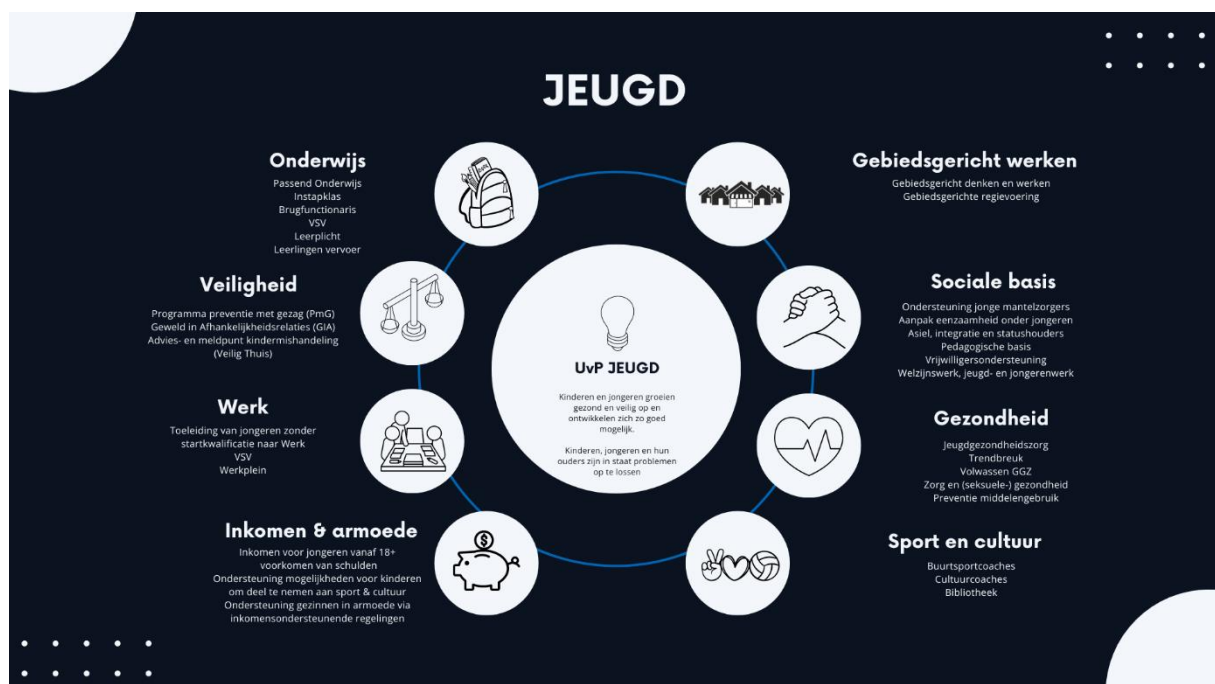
JEUGD

Onderwijs
Passend Onderwijs
Instapklas
Brugfunctionaris
VSV
Leerplicht
Leerlingen vervoer

Veiligheid
Programma preventie met gezag (PmG)
Geweld in Afhankelijkheidsrelaties (GIA)
Advies- en meldpunt kindermishandeling (Veilig Thuis)

Werk
Toeleiding van jongeren zonder startkwalificatie naar Werk
VSV
Werkplein

Inkomen & armoede
Inkomen voor jongeren vanaf 18+
voorkomen van schulden
Ondersteuning mogelijkheden voor kinderen om deel te nemen aan sport & cultuur
Ondersteuning gezinnen in armoede via inkomensondersteunende regelingen

UvP JEUGD
Kinderen en jongeren groeien gezond en veilig op en ontwikkelen zich zo goed mogelijk.

Kinderen, jongeren en hun ouders zijn in staat problemen op te lossen

Gebiedsgericht werken
Gebiedsgericht denken en werken
Gebiedsgerichte regievoering

Sociale basis
Ondersteuning jonge mantelzorgers
Aanpak eenzaamheid onder jongeren
Asiel, integratie en statushouders
Pedagogische basis
Vrijwilligersondersteuning
Welzijnswerk, jeugd- en jongerenwerk

Gezondheid
Jeugdgezondheidszorg
Trendbreuk
Volwassen GGZ
Zorg en (seksuele-) gezondheid
Preventie middelengebruik

Sport en cultuur
Buurtsportcoaches
Cultuurcoaches
Bibliotheek